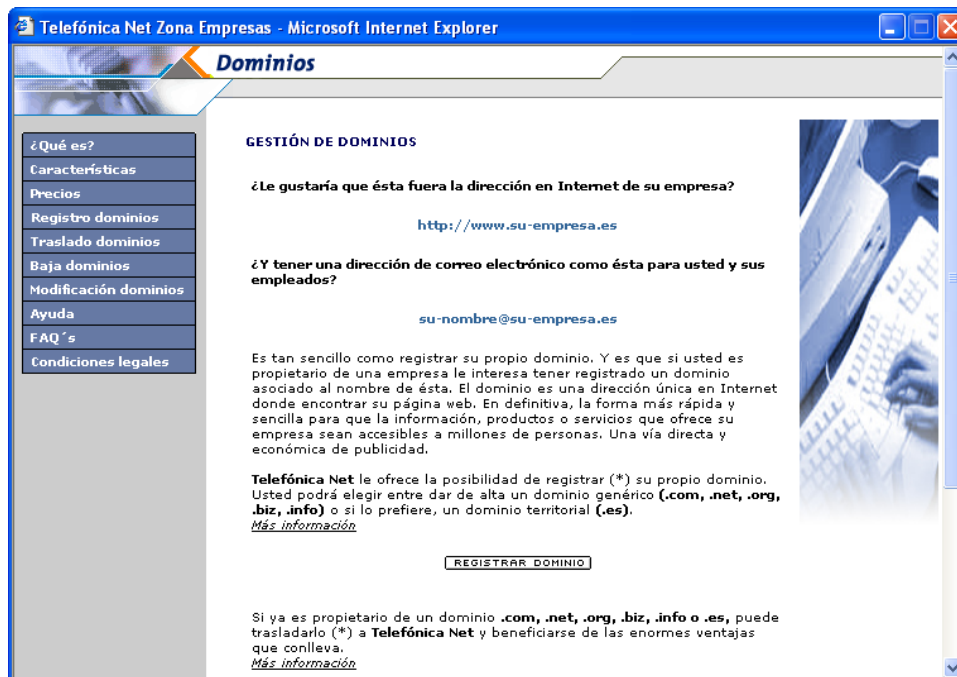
Telefónica Net Zona Empresas - Microsoft Internet Explorer

Dominios

¿Qué es?
Características
Precios
Registro dominios
Traslado dominios
Baja dominios
Modificación dominios
Ayuda
FAQ´s
Condiciones legales

GESTIÓN DE DOMINIOS

¿Le gustaría que ésta fuera la dirección en Internet de su empresa?

http://www.su-empresa.es

¿Y tener una dirección de correo electrónico como ésta para usted y sus empleados?

su-nombre@su-empresa.es

Es tan sencillo como registrar su propio dominio. Y es que si usted es propietario de una empresa le interesa tener registrado un dominio asociado al nombre de ésta. El dominio es una dirección única en Internet donde encontrar su página web. En definitiva, la forma más rápida y sencilla para que la información, productos o servicios que ofrece su empresa sean accesibles a millones de personas. Una vía directa y económica de publicidad.

Telefónica Net le ofrece la posibilidad de registrar (*) su propio dominio. Usted podrá elegir entre dar de alta un dominio genérico (.com, .net, .org, .biz, .info) o si lo prefiere, un dominio territorial (.es).
Más información

REGISTRAR DOMINIO

Si ya es propietario de un dominio .com, .net, .org, .biz, .info o .es, puede trasladarlo (*) a Telefónica Net y beneficiarse de las enormes ventajas que conlleva.
Más información